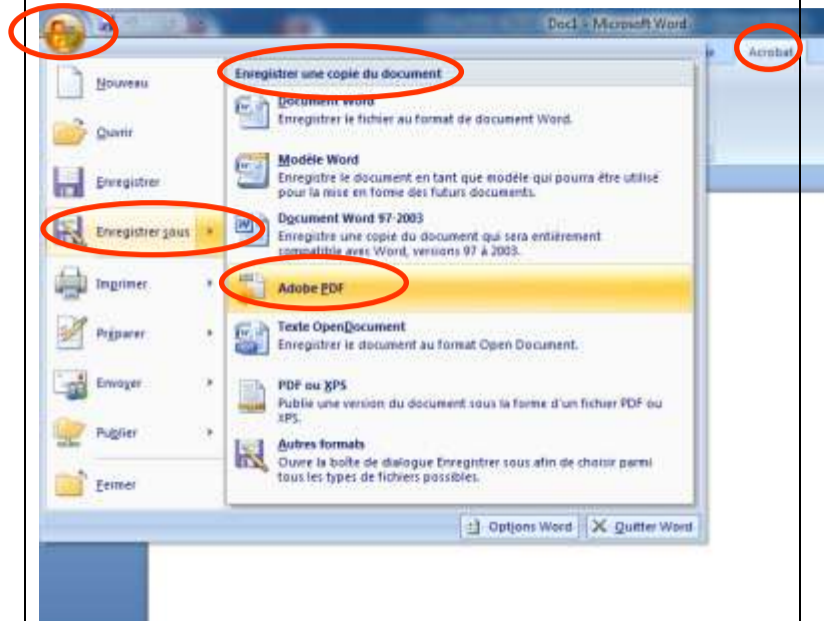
Doc1 - Microsoft Word

Acrobat

Nouveau

Ouvrir

Enregistrer

Enregistrer sous

Imprimer

Préparer

Envoyer

Publier

Fermer

Enregistrer une copie du document

Document Word
Enregistrer le fichier au format de document Word.

Modèle Word
Enregistrer le document en tant que modèle qui pourra être utilisé pour la mise en forme des futurs documents.

Document Word 97-2003
Enregistrer une copie du document qui sera entièrement compatible avec Word, versions 97 à 2003.

Adobe PDF

Texte OpenDocument
Enregistrer le document au format Open Document.

PDF ou XPS
Publie une version du document sous la forme d'un fichier PDF ou XPS.

Autres formats
Ouvre la boîte de dialogue Enregistrer sous afin de choisir parmi tous les types de fichiers possibles.

Options Word

Quitter Word